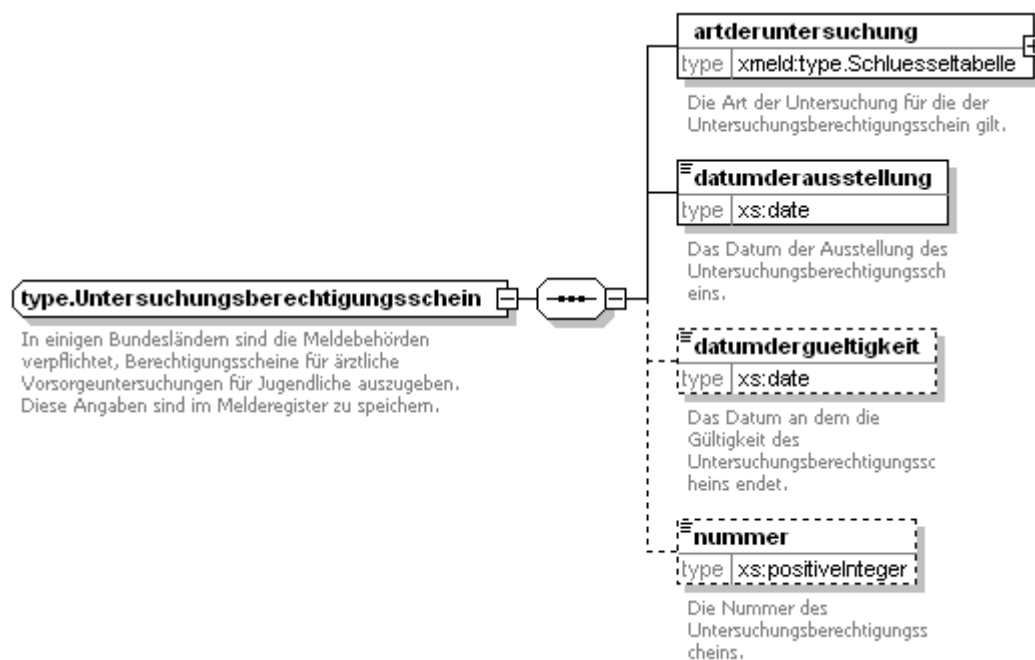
type.Untersuchungsberechtigungsschein

In einigen Bundesländern sind die Meldebehörden verpflichtet, Berechtigungsscheine für ärztliche Vorsorgeuntersuchungen für Jugendliche auszugeben. Diese Angaben sind im Melderegister zu speichern.

artderuntersuchung
type xmeld:type.Schluesseltabelle

Die Art der Untersuchung für die der Untersuchungsberechtigungsschein gilt.

datumderausstellung
type xs:date

Das Datum der Ausstellung des Untersuchungsberechtigungsscheins.

datumdergueltigkeit
type xs:date

Das Datum an dem die Gültigkeit des Untersuchungsberechtigungsscheins endet.

nummer
type xs:positiveInteger

Die Nummer des Untersuchungsberechtigungsscheins.